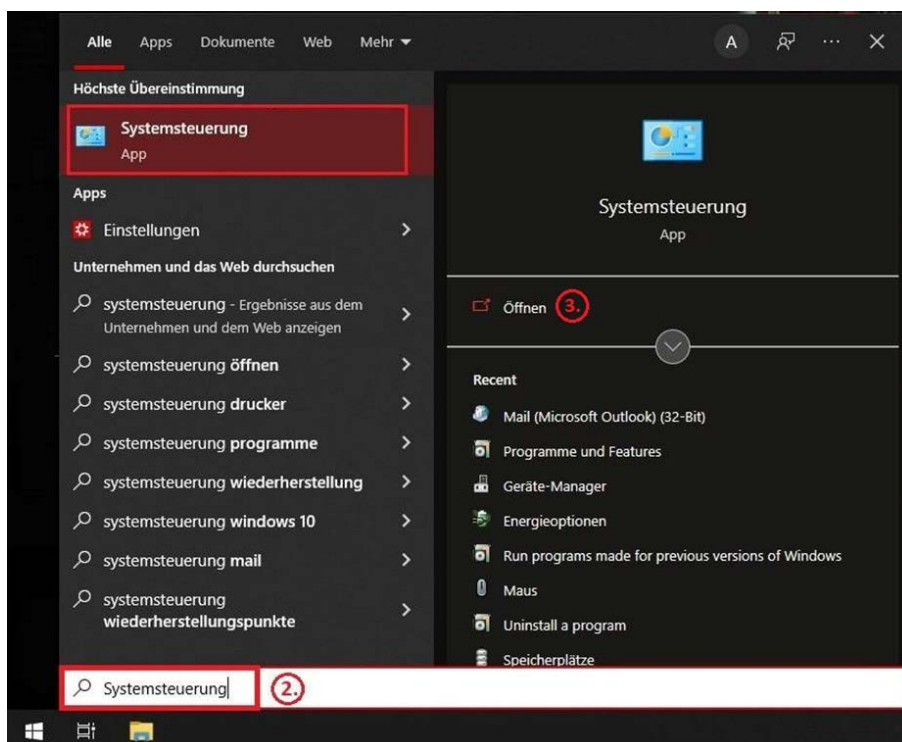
Alle Apps Dokumente Web Mehr

A

Höchste Übereinstimmung

Systemsteuerung
App

Apps

Einstellungen

Unternehmen und das Web durchsuchen

systemsteuerung - Ergebnisse aus dem Unternehmen und dem Web anzeigen

systemsteuerung öffnen

systemsteuerung drucker

systemsteuerung programme

systemsteuerung wiederherstellung

systemsteuerung windows 10

systemsteuerung mail

systemsteuerung wiederherstellungspunkte

Systemsteuerung
App

Öffnen 3.

Recent

Mail (Microsoft Outlook) (32-Bit)

Programme und Features

Geräte-Manager

Energieoptionen

Run programs made for previous versions of Windows

Maus

Uninstall a program

Speicherplätze

Systemsteuerung 2.